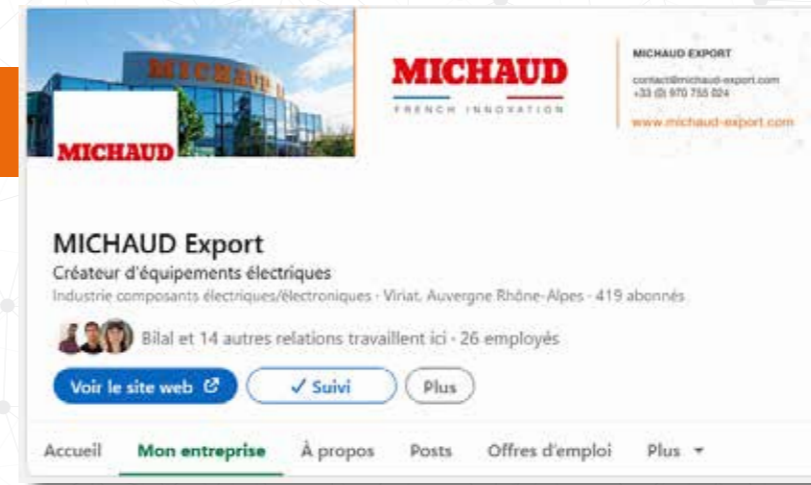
MICHAUD

MICHAUD

MICHAUD
FRENCH INNOVATION

MICHAUD EXPORT
contact@michaud-export.com
+33 (0) 970 755 024
www.michaud-export.com

MICHAUD Export
Créateur d'équipements électriques
Industrie composants électriques/électroniques · Viriat, Auvergne Rhône-Alpes · 419 abonnés

Bilal et 14 autres relations travaillent ici · 26 employés

Voir le site web
✓ Suivi
Plus

Accueil Mon entreprise À propos Posts Offres d'emploi Plus